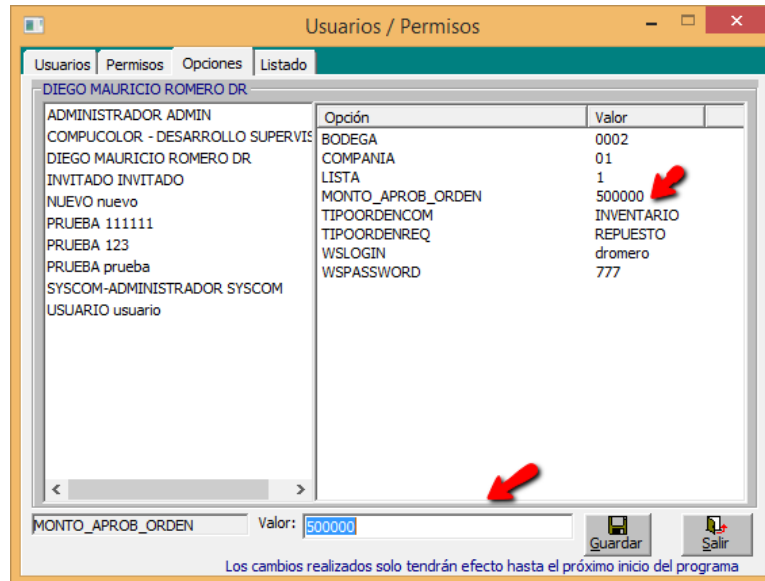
Usuarios / Permisos

Usuarios | Permisos | Opciones | Listado

DIEGO MAURICIO ROMERO DR

ADMINISTRADOR ADMIN
COMPUCOLOR - DESARROLLO SUPERVIS
DIEGO MAURICIO ROMERO DR
INVITADO INVITADO
NUEVO nuevo
PRUEBA 111111
PRUEBA 123
PRUEBA prueba
SYSCOM-ADMINISTRADOR SYSCOM
USUARIO usuario

| Opción | Valor |
|---|---|
| BODEGA | 0002 |
| COMPANIA | 01 |
| LISTA | 1 |
| MONTO_APROB_ORDEN | 500000 |
| TIPOORDENCOM | INVENTARIO |
| TIPOORDENREQ | REPUESTO |
| WSLOGIN | dromero |
| WSPASSWORD | 777 |

MONTO_APROB_ORDEN Valor: 500000 Guardar Salir

Los cambios realizados solo tendrán efecto hasta el próximo inicio del programa